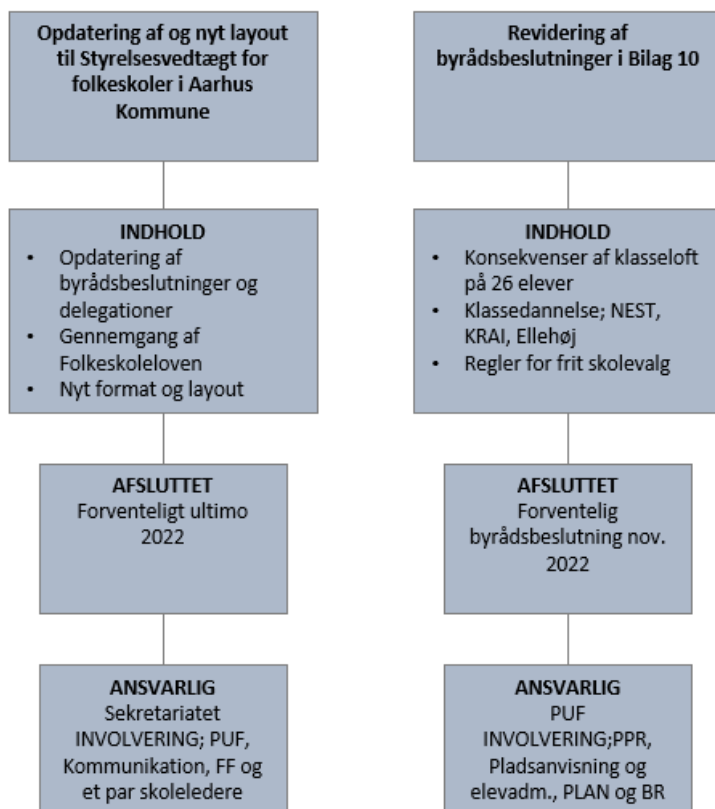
Opdatering af og nyt layout til Styrelsesvedtægt for folkeskoler i Aarhus Kommune

INDHOLD
- Opdatering af byrådsbeslutninger og delegationer
- Gennemgang af Folkeskoleloven
- Nyt format og layout

AFSLUTTET
Forventeligt ultimo 2022

ANSVARLIG
Sekretariatet
INVOLVERING; PUF, Kommunikation, FF og et par skoleledere

Revidering af byrådsbeslutninger i Bilag 10

INDHOLD
- Konsekvenser af klasseloft på 26 elever
- Klassedannelse; NEST, KRAI, Ellehøj
- Regler for frit skolevalg

AFSLUTTET
Forventelig byrådsbeslutning nov. 2022

ANSVARLIG
PUF
INVOLVERING;PPR, Pladsanvisning og elevadm., PLAN og BR